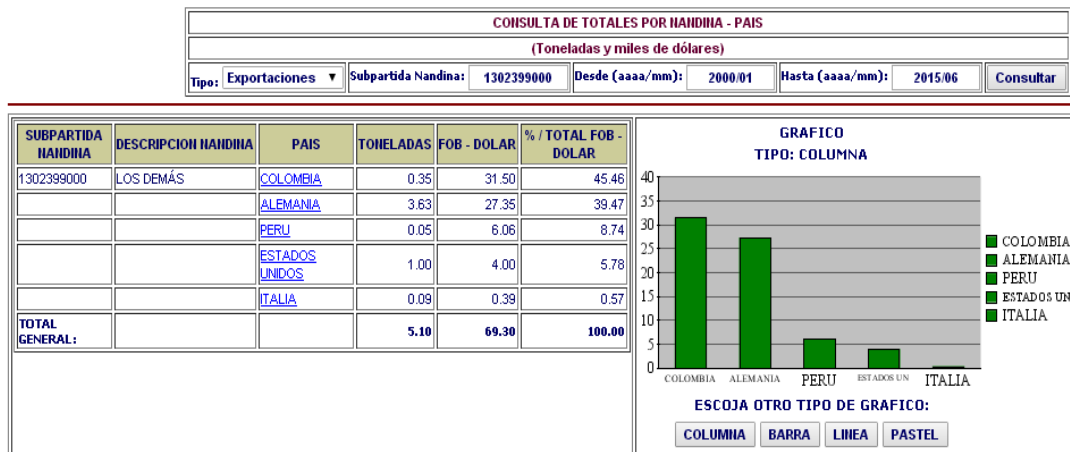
CONSULTA DE TOTALES POR NANDINA - PAIS

(Toneladas y miles de dólares)

Tipo: Exportaciones ▼ Subpartida Nandina: 1302399000 Desde (aaaa/mm): 2000/01 Hasta (aaaa/mm): 2015/06 Consultar

| SUBPARTIDA NANDINA | DESCRIPCION NANDINA | PAIS | TONELADAS | FOB - DOLAR | % / TOTAL FOB - DOLAR |
|---|---|---|---|---|---|
| 1302399000 | LOS DEMÁS | COLOMBIA | 0.35 | 31.50 | 45.46 |
| | | ALEMANIA | 3.63 | 27.35 | 39.47 |
| | | PERU | 0.05 | 6.06 | 8.74 |
| | | ESTADOS UNIDOS | 1.00 | 4.00 | 5.78 |
| | | ITALIA | 0.09 | 0.39 | 0.57 |
| TOTAL GENERAL: | | | 5.10 | 69.30 | 100.00 |

GRAFICO
TIPO: COLUMNA

40
35
30
25
20
15
10
5
0

COLOMBIA ALEMANIA PERU ESTADOS UN ITALIA

COLOMBIA
ALEMANIA
PERU
ESTADOS UN
ITALIA

ESCOJA OTRO TIPO DE GRAFICO:

COLUMNA BARRA LINEA PASTEL